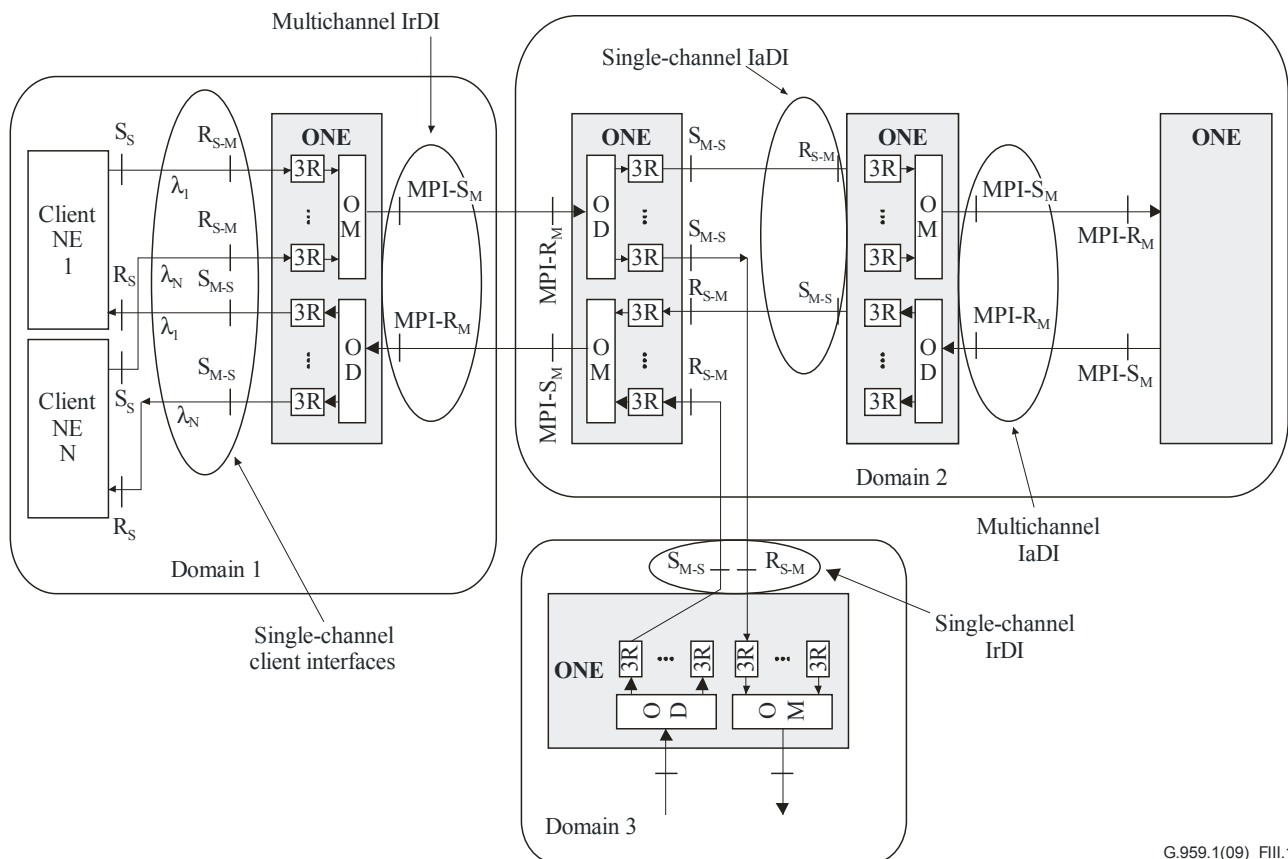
Multichannel IrDI

Single-channel IaDI

$S_S$
$R_{S-M}$
ONE
3R
$\lambda_1$
Client NE 1
$R_{S-M}$
⋮
OM
MPI-$S_M$
3R
$R_S$
$\lambda_N$
$S_{M-S}$
3R
$\lambda_1$
OD
MPI-$R_M$
⋮
Client NE N
$S_S$
$S_{M-S}$
3R
$\lambda_N$
$R_S$

Domain 1

Single-channel client interfaces

ONE
$S_{M-S}$
3R
OD
⋮
MPI-$R_M$
$S_{M-S}$
3R
$R_{S-M}$
3R
OM
⋮
MPI-$S_M$
$R_{S-M}$
3R

ONE
$R_{S-M}$
3R
OM
⋮
MPI-$S_M$
3R
$S_{M-S}$
3R
MPI-$R_M$
OD
⋮
3R

ONE
MPI-$R_M$
MPI-$S_M$

Domain 2

Multichannel IaDI

$S_{M-S}$ $R_{S-M}$

Single-channel IrDI

ONE
3R ··· 3R 3R ··· 3R
OD
OM

Domain 3

G.959.1(09)_FIII.1